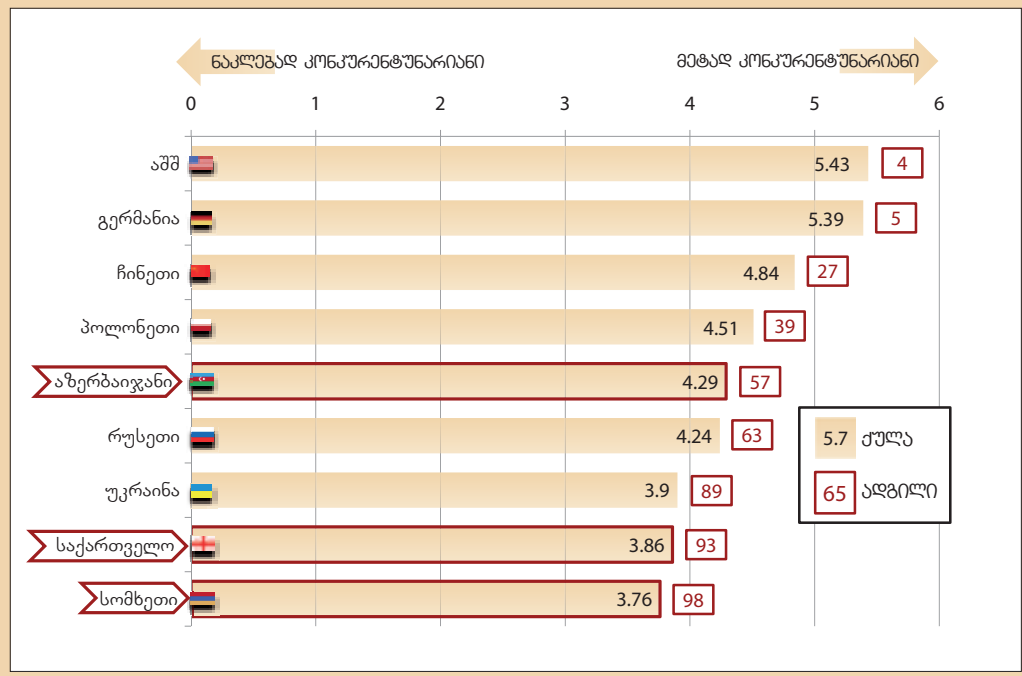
ნაკლებად კონკურენტუნარიანი

მეტად კონკურენტუნარიანი

0 1 2 3 4 5 6

| Country | Score | Rank |
|---|---|---|
| აშშ | 5.43 | 4 |
| გერმანია | 5.39 | 5 |
| ჩინეთი | 4.84 | 27 |
| პოლონეთი | 4.51 | 39 |
| აზერბაიჯანი | 4.29 | 57 |
| რუსეთი | 4.24 | 63 |
| უკრაინა | 3.9 | 89 |
| საქართველო | 3.86 | 93 |
| სომხეთი | 3.76 | 98 |

5.7 ქულა

65 ადგილი